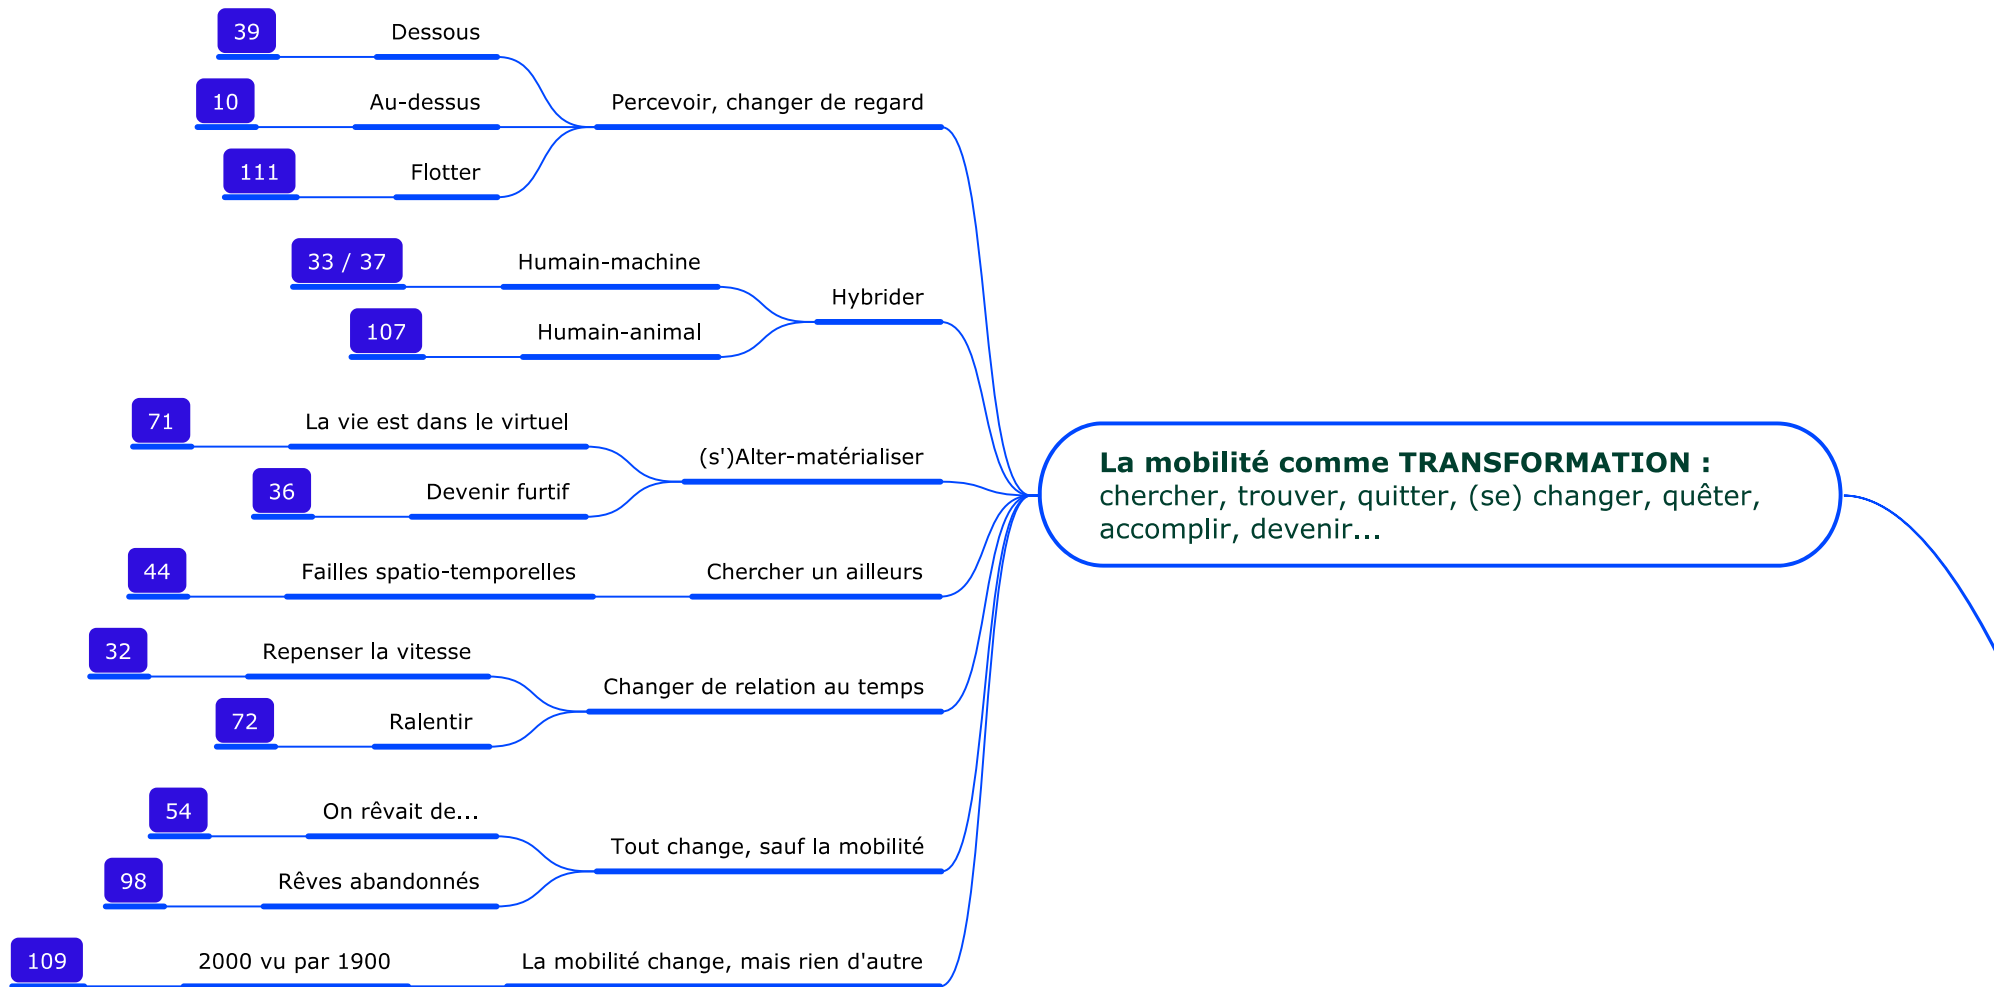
39 Dessous
10 Au-dessus
111 Flotter
Percevoir, changer de regard

33 / 37 Humain-machine
107 Humain-animal
Hybrider

71 La vie est dans le virtuel
36 Devenir furtif
(s')Alter-matérialiser

44 Failles spatio-temporelles
Chercher un ailleurs

32 Repenser la vitesse
72 Ralentir
Changer de relation au temps

54 On rêvait de...
98 Rêves abandonnés
Tout change, sauf la mobilité

109 2000 vu par 1900
La mobilité change, mais rien d'autre

**La mobilité comme TRANSFORMATION :** chercher, trouver, quitter, (se) changer, quêter, accomplir, devenir...